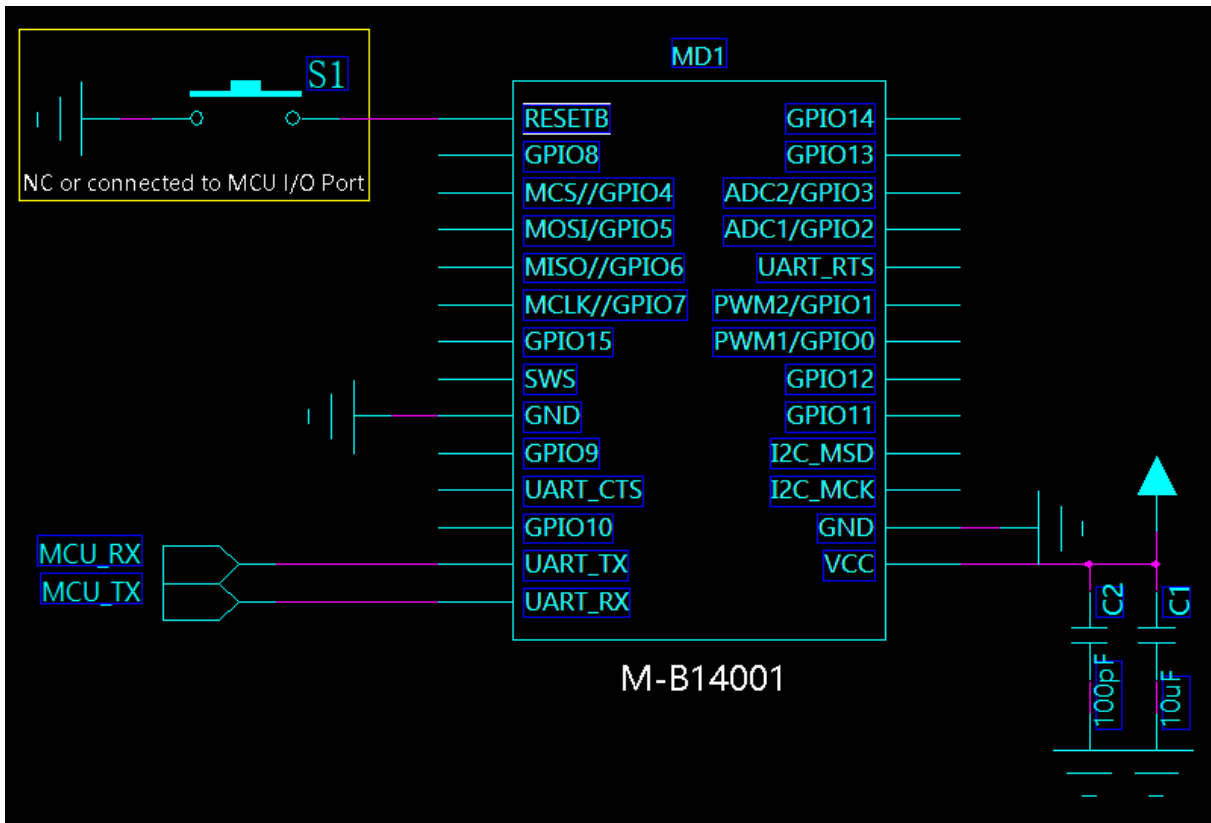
S1

NC or connected to MCU I/O Port

MD1

RESETB
GPIO8
MCS//GPIO4
MOSI/GPIO5
MISO//GPIO6
MCLK//GPIO7
GPIO15
SWS
GND
GPIO9
UART_CTS
GPIO10
UART_TX
UART_RX

GPIO14
GPIO13
ADC2/GPIO3
ADC1/GPIO2
UART_RTS
PWM2/GPIO1
PWM1/GPIO0
GPIO12
GPIO11
I2C_MSD
I2C_MCK
GND
VCC

MCU_RX
MCU_TX

M-B14001

C2
C1
100pF
10uF